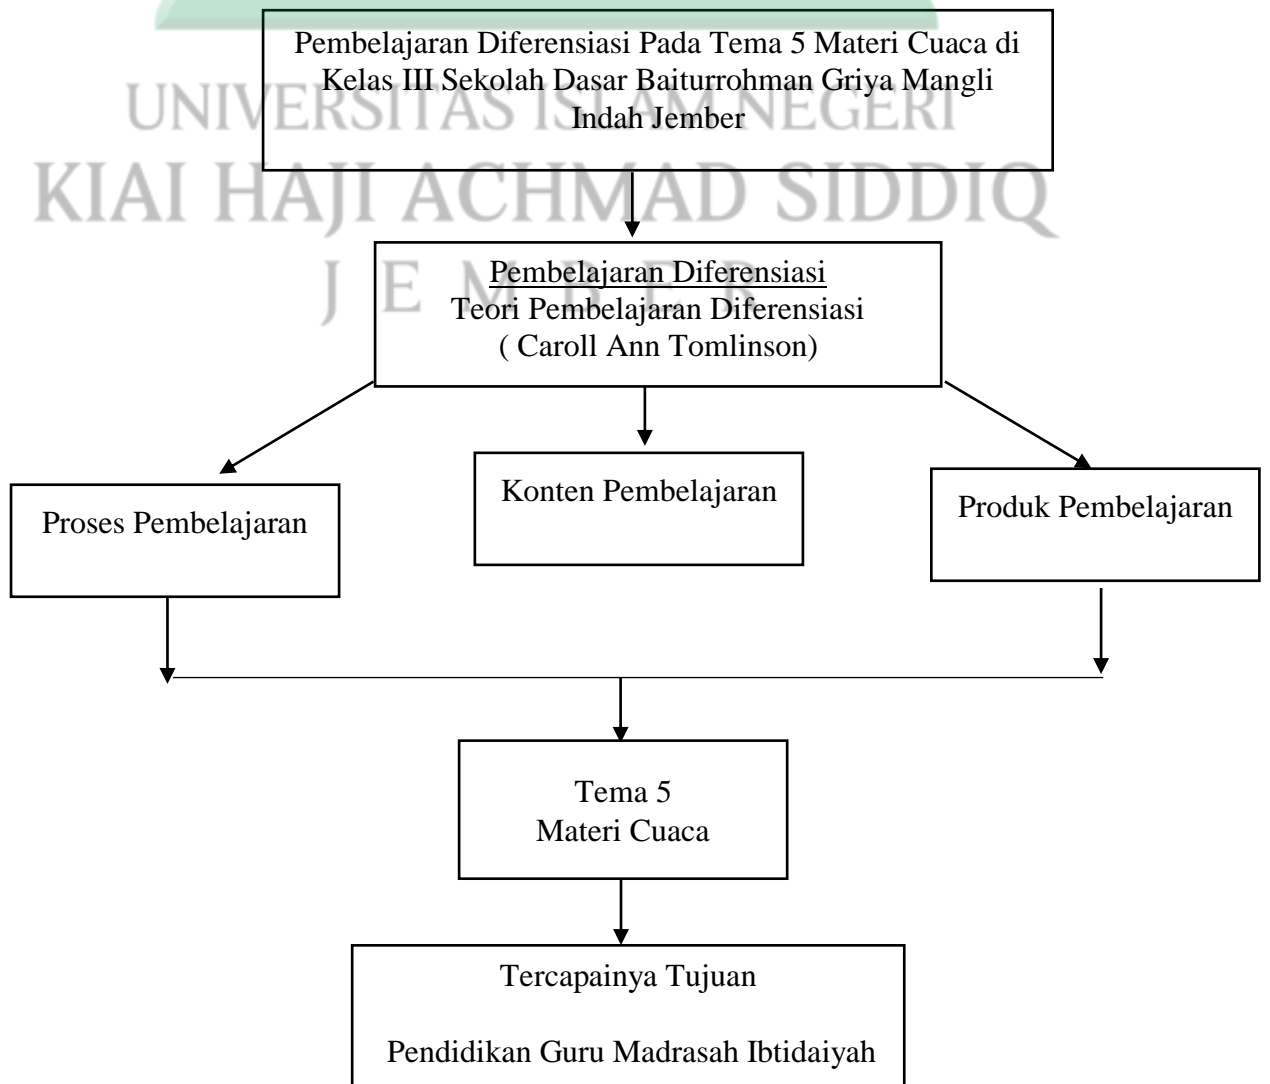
UNIVERSITAS ISLAM NEGERI
KIAI HAJI ACHMAD SIDDIQ
J E M B E R

Pembelajaran Diferensiasi Pada Tema 5 Materi Cuaca di Kelas III Sekolah Dasar Baiturrohman Griya Mangli Indah Jember

Pembelajaran Diferensiasi
Teori Pembelajaran Diferensiasi
( Caroll Ann Tomlinson)

Proses Pembelajaran

Konten Pembelajaran

Produk Pembelajaran

Tema 5
Materi Cuaca

Tercapainya Tujuan

Pendidikan Guru Madrasah Ibtidaiyah